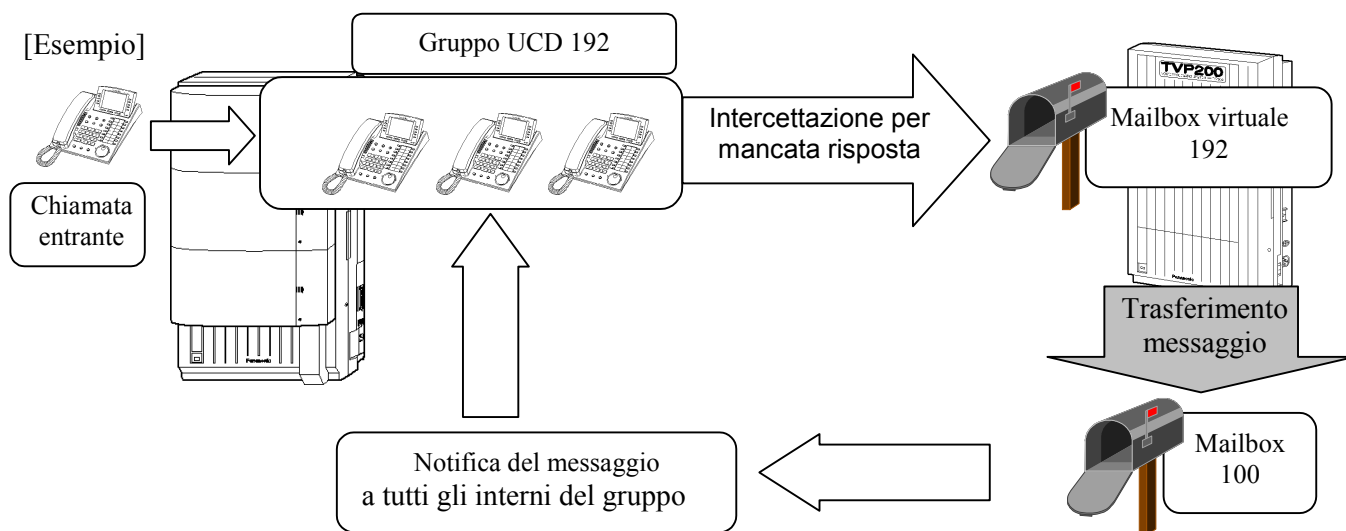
[Esempio]

Gruppo UCD 192

Chiamata entrante

Intercettazione per mancata risposta

TVP200

Mailbox virtuale 192

Trasferimento messaggio

Mailbox 100

Notifica del messaggio a tutti gli interni del gruppo